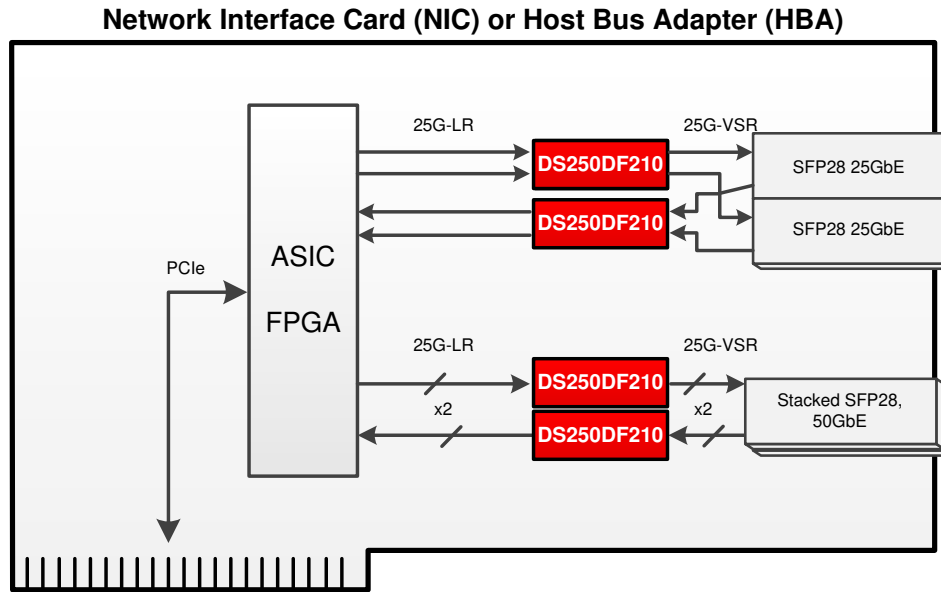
Network Interface Card (NIC) or Host Bus Adapter (HBA)

PCIe

ASIC

FPGA

25G-LR

25G-VSR

DS250DF210

DS250DF210

SFP28 25GbE

SFP28 25GbE

25G-LR

25G-VSR

DS250DF210

DS250DF210

x2

x2

Stacked SFP28, 50GbE